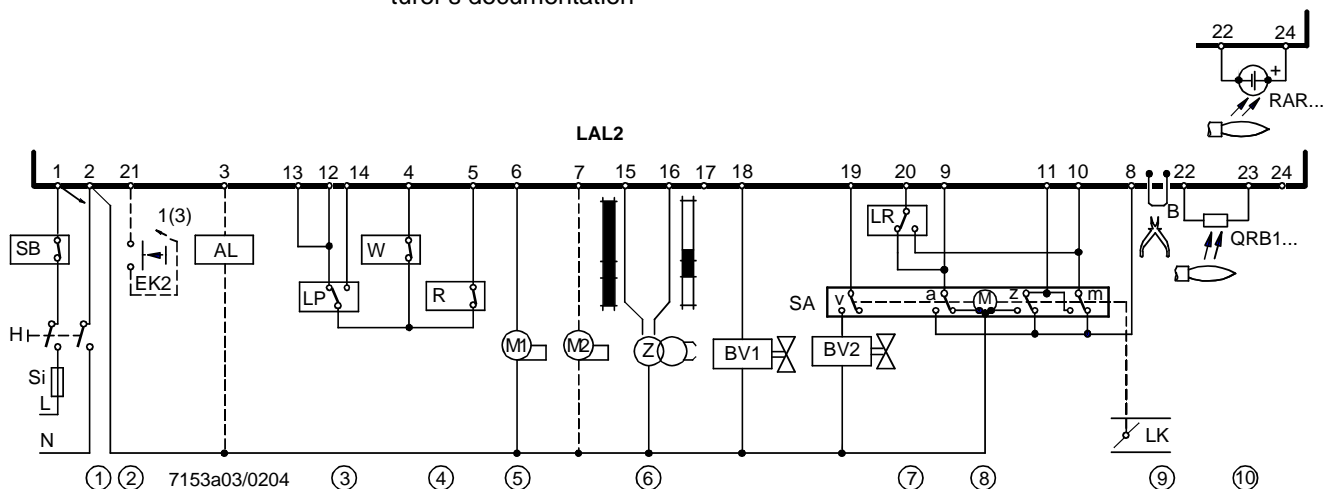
turer's documentation

22 24
+
RAR...

LAL2

1 2 21 3 13 12 14 4 5 6 7 15 16 17 18 19 20 9 11 10 8 22 23 24

1(3)
SB
EK2
AL
LP
W
R
LR
B
QRB1...
SA
v
a
M
z
m
H
Si
L
M1
M2
Z
BV1
BV2
N
LK

① ② 7153a03/0204 ③ ④ ⑤ ⑥ ⑦ ⑧ ⑨ ⑩